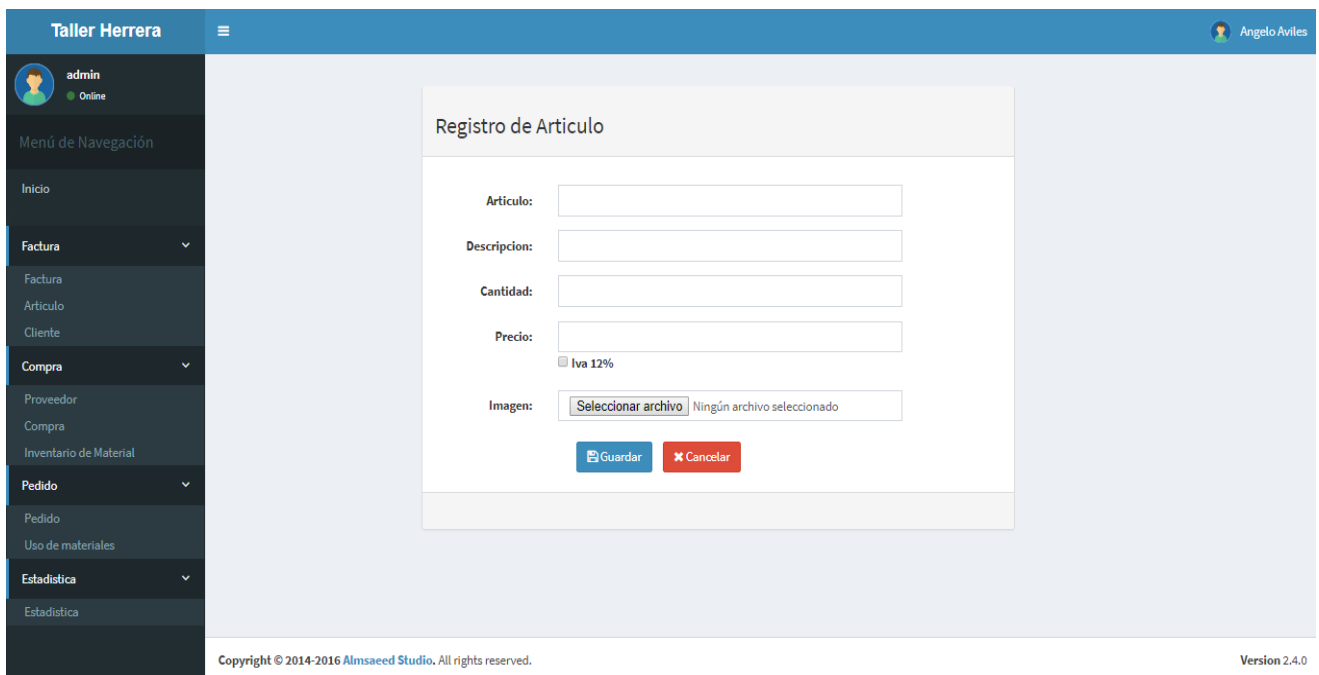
Taller Herrera

Angelo Aviles

admin
Online

Menú de Navegación

Inicio

Factura

Factura
Articulo
Cliente

Compra

Proveedor
Compra
Inventario de Material

Pedido

Pedido
Uso de materiales

Estadistica

Estadistica

Registro de Articulo

Articulo:

Descripcion:

Cantidad:

Precio:

Iva 12%

Imagen: Seleccionar archivo Ningún archivo seleccionado

Guardar Cancelar

Copyright © 2014-2016 Almsaeed Studio. All rights reserved.

Version 2.4.0